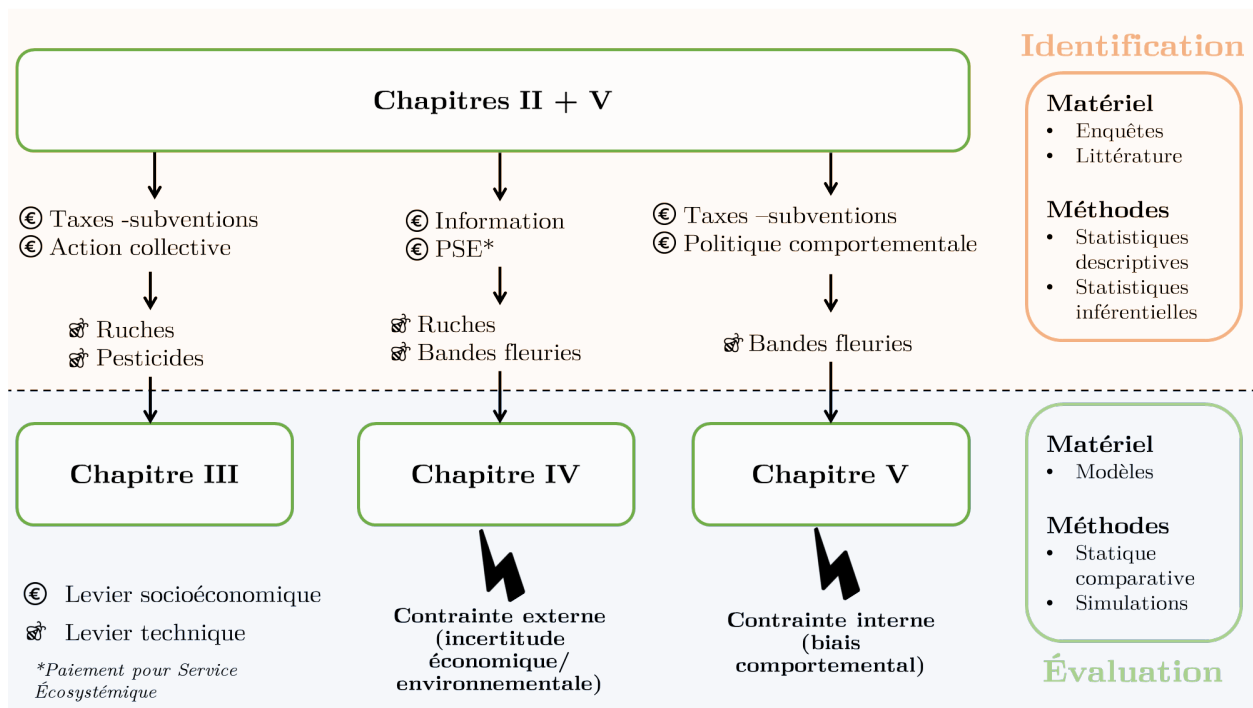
Identification

Chapitres II + V

Matériel
• Enquêtes
• Littérature

Méthodes
• Statistiques descriptives
• Statistiques inférentielles

€ Taxes -subventions
€ Action collective

Ruches
Pesticides

€ Information
€ PSE*

Ruches
Bandes fleuries

€ Taxes –subventions
€ Politique comportementale

Bandes fleuries

Chapitre III

Chapitre IV

Chapitre V

Matériel
• Modèles

Méthodes
• Statique comparative
• Simulations

€ Levier socioéconomique
Levier technique

*Paiement pour Service Écosystémique

Contrainte externe (incertitude économique/ environnementale)

Contrainte interne (biais comportemental)

Évaluation